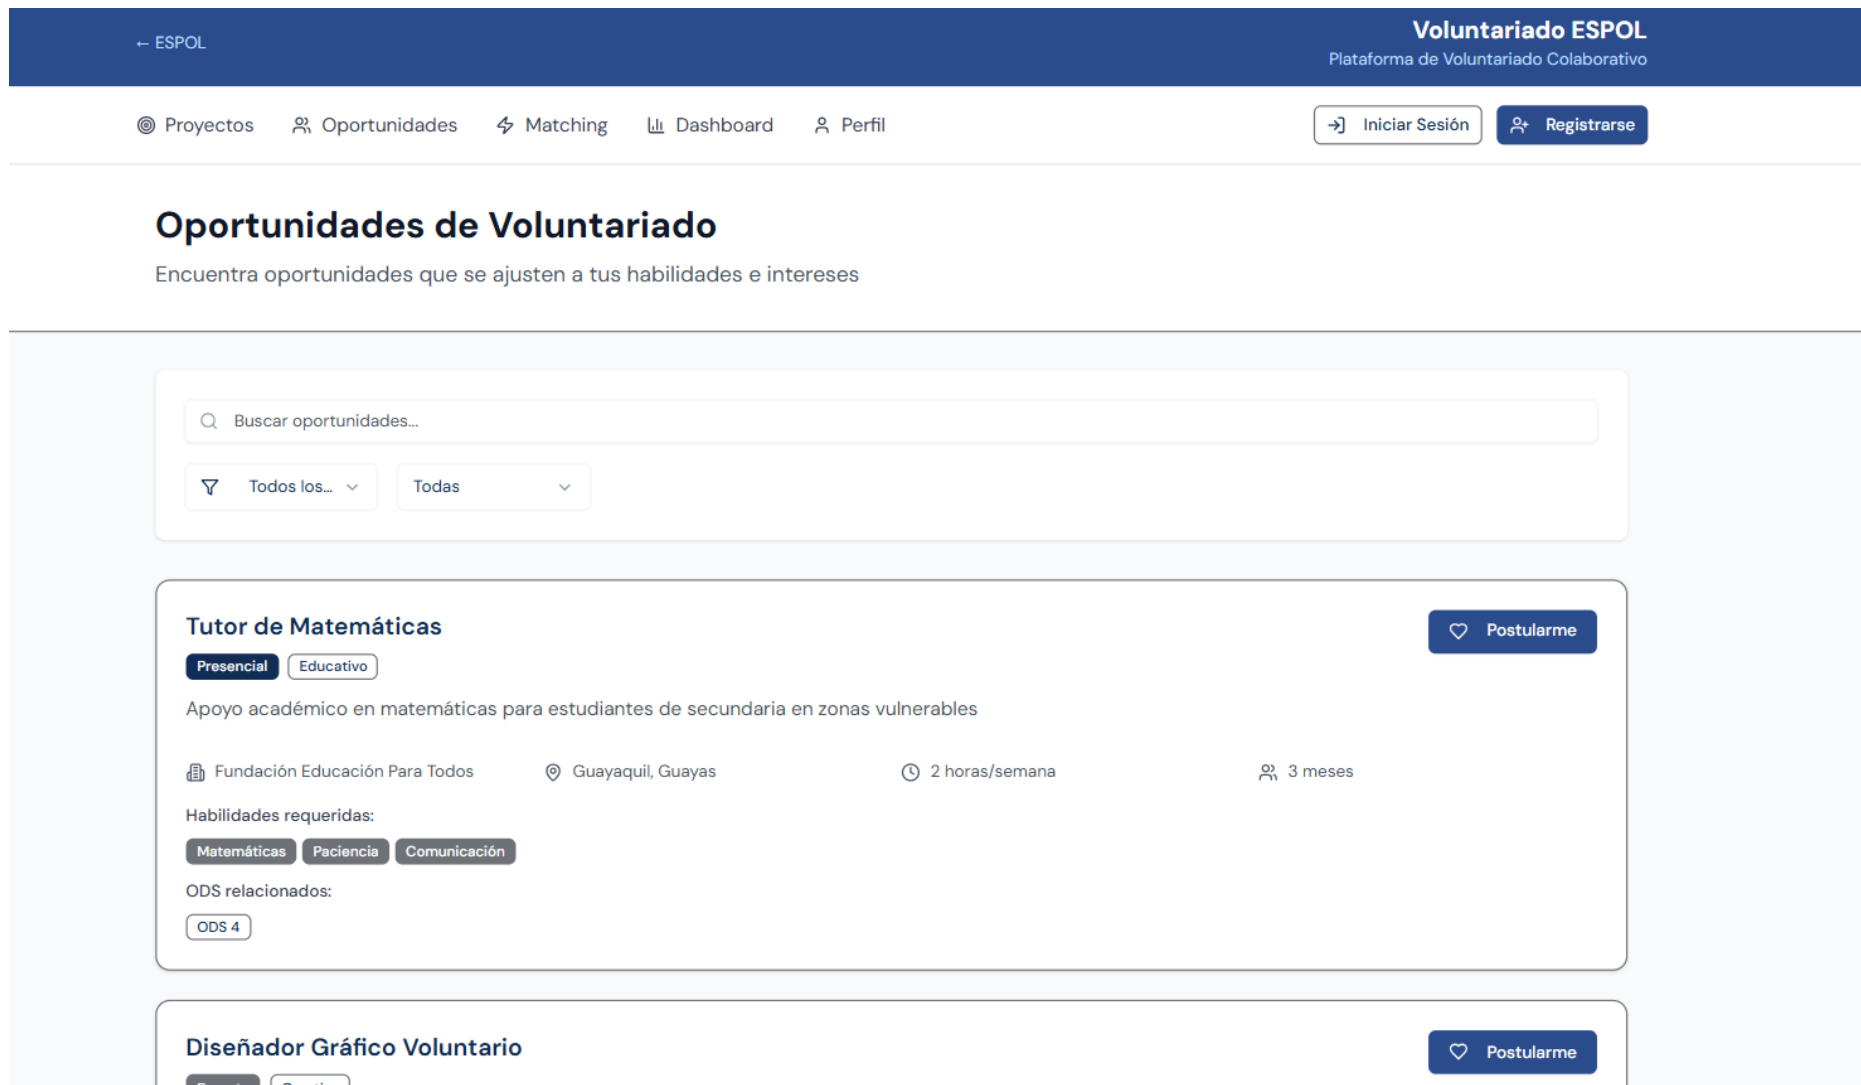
← ESPOL

Voluntariado ESPOL
Plataforma de Voluntariado Colaborativo

Proyectos Oportunidades Matching Dashboard Perfil

Iniciar Sesión Registrarse

Oportunidades de Voluntariado

Encuentra oportunidades que se ajusten a tus habilidades e intereses

Buscar oportunidades...

Todos los... Todas

Tutor de Matemáticas

Postularme

Presencial Educativo

Apoyo académico en matemáticas para estudiantes de secundaria en zonas vulnerables

Fundación Educación Para Todos Guayaquil, Guayas 2 horas/semana 3 meses

Habilidades requeridas:

Matemáticas Paciencia Comunicación

ODS relacionados:

ODS 4

Diseñador Gráfico Voluntario

Postularme

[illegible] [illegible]